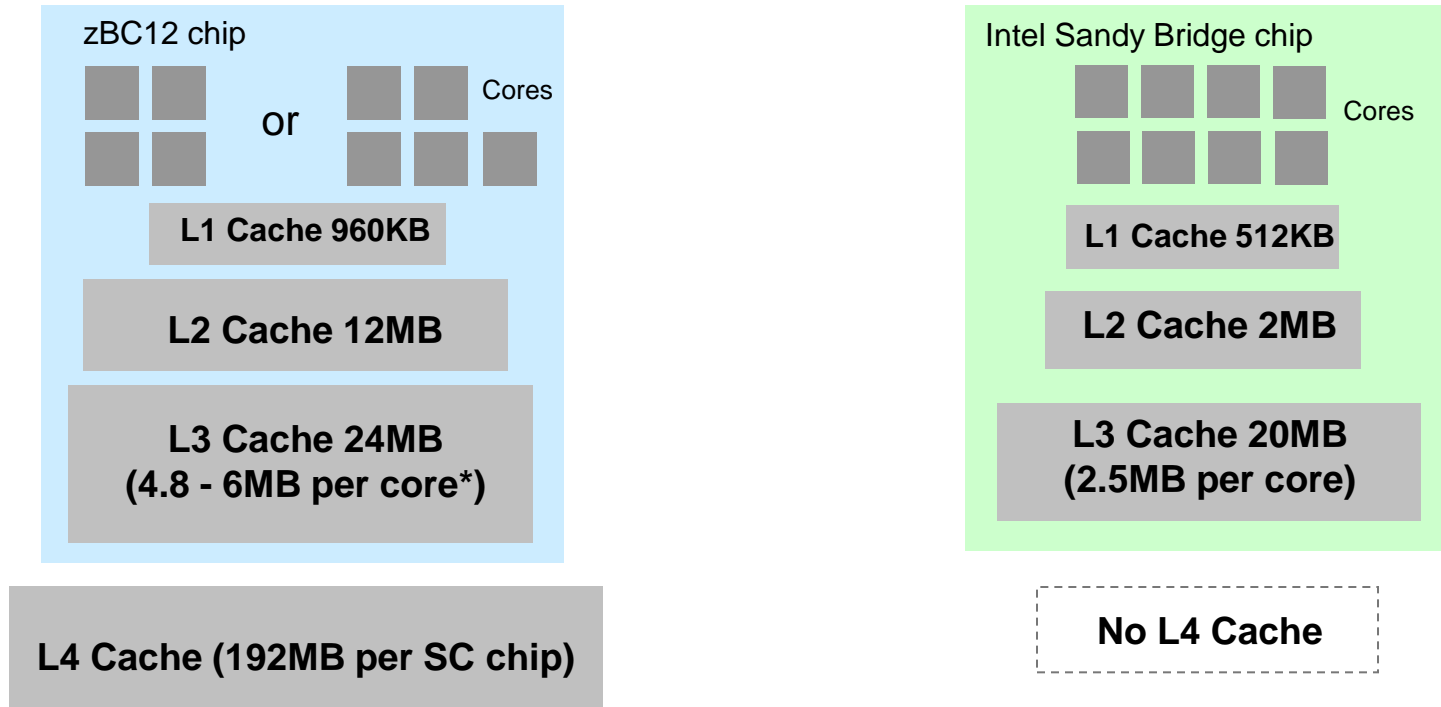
zBC12 chip

or

Cores

L1 Cache 960KB

L2 Cache 12MB

L3 Cache 24MB
(4.8 - 6MB per core*)

L4 Cache (192MB per SC chip)

Intel Sandy Bridge chip

Cores

L1 Cache 512KB

L2 Cache 2MB

L3 Cache 20MB
(2.5MB per core)

No L4 Cache